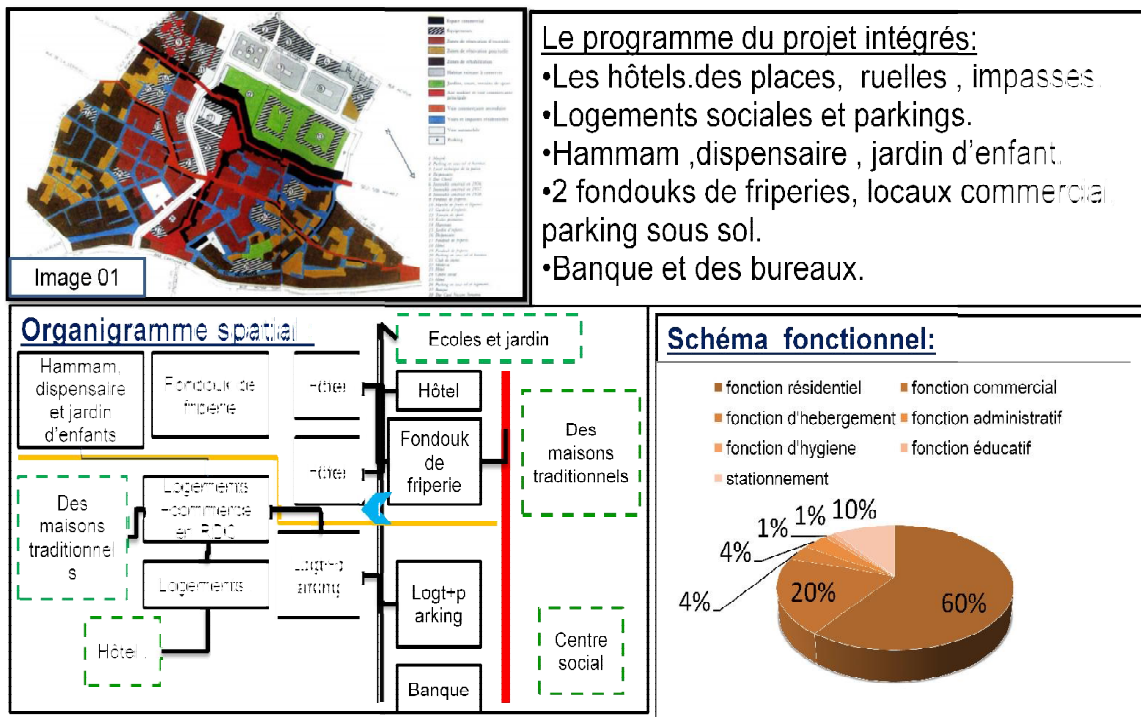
Image 01

Le programme du projet intégrés:
•Les hôtels.des places, ruelles , impasses.
•Logements sociales et parkings.
•Hammam ,dispensaire , jardin d'enfant.
•2 fondouks de friperies, locaux commercial, parking sous sol.
•Banque et des bureaux.

Organigramme spatial

Ecoles et jardin

Hammam, dispensaire et jardin d'enfants

Fondouk de friperie

Hôtel

Hôtel

Hôtel

Fondouk de friperie

Des maisons traditionnels

Des maisons traditionnels

Logements +commerce en RDC

Logements

Logt+parking

Logt+parking

Hôtel

Centre social

Banque

Schéma fonctionnel:

fonction résidentiel
fonction commercial
fonction d'hebergement
fonction administratif
fonction d'hygiene
fonction éducatif
stationnement

60%
20%
4%
4%
1%
1%
10%